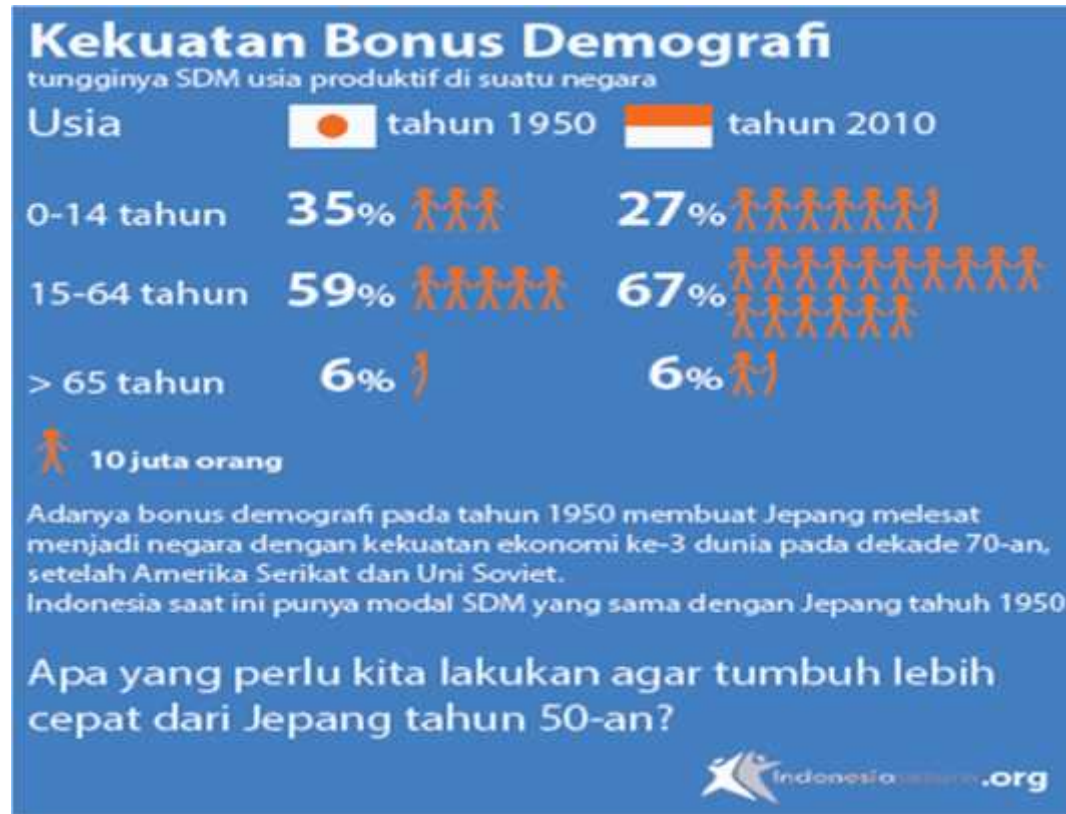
Kekuatan Bonus Demografi
tungginya SDM usia produktif di suatu negara

| Usia | tahun 1950 | tahun 2010 |
|---|---|---|
| 0-14 tahun | 35% | 27% |
| 15-64 tahun | 59% | 67% |
| > 65 tahun | 6% | 6% |

10 juta orang

Adanya bonus demografi pada tahun 1950 membuat Jepang melesat menjadi negara dengan kekuatan ekonomi ke-3 dunia pada dekade 70-an, setelah Amerika Serikat dan Uni Soviet.
Indonesia saat ini punya modal SDM yang sama dengan Jepang tahuh 1950

Apa yang perlu kita lakukan agar tumbuh lebih cepat dari Jepang tahun 50-an?

Indonesia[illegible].org